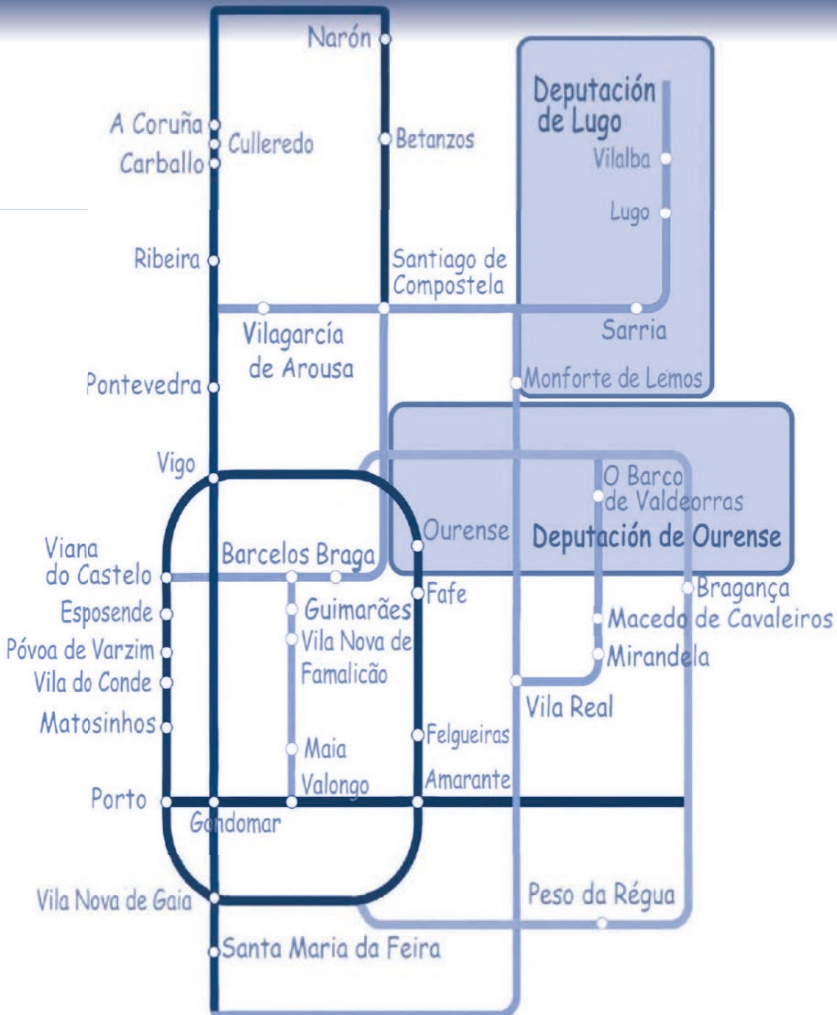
Narón

Deputación de Lugo

A Coruña
Culleredo
Betanzos
Carballo

Vilalba

Lugo

Ribeira
Santiago de Compostela

Vilagarcía de Arousa
Sarria

Pontevedra
Monforte de Lemos

Vigo
O Barco de Valdeorras

Ourense
Deputación de Ourense

Viana do Castelo
Barcelos Braga
Bragança
Esposende
Guimarães
Fafe
Macedo de Cavaleiros
Póvoa de Varzim
Vila Nova de Famalicão
Mirandela
Vila do Conde
Vila Real
Matosinhos
Felgueiras
Maia
Valongo
Amarante
Porto
Gondomar

Vila Nova de Gaia
Peso da Régua

Santa Maria da Feira